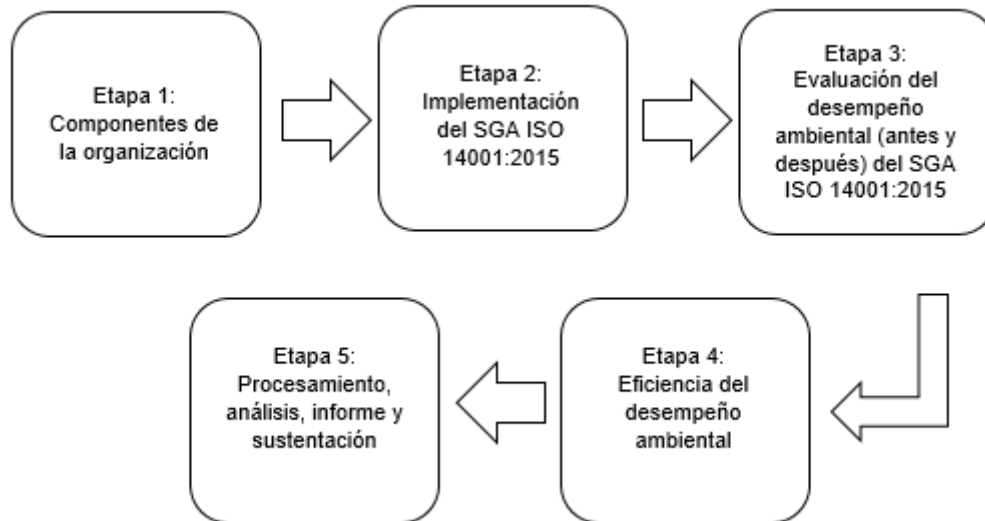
Etapa 1:
Componentes de la organización

Etapa 2:
Implementación del SGA ISO 14001:2015

Etapa 3:
Evaluación del desempeño ambiental (antes y después) del SGA ISO 14001:2015

Etapa 4:
Eficiencia del desempeño ambiental

Etapa 5:
Procesamiento, análisis, informe y sustentación